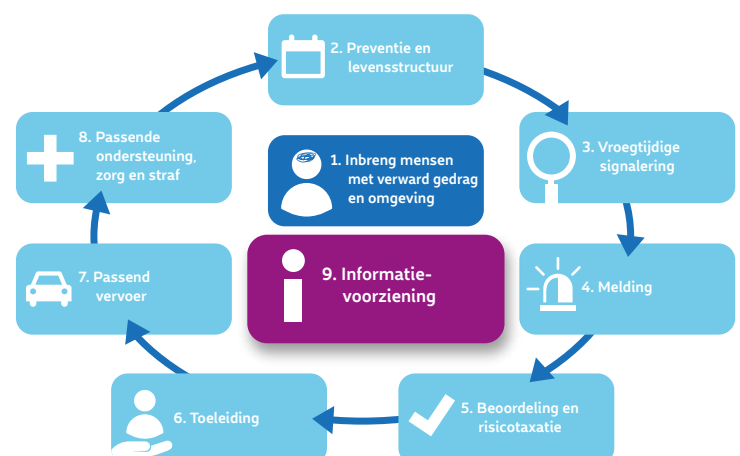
2. Preventie en levensstructuur

3. Vroegtijdige signalering

4. Melding

5. Beoordeling en risicotaxatie

6. Toeleiding

7. Passend vervoer

8. Passende ondersteuning, zorg en straf

1. Inbreng mensen met verward gedrag en omgeving

9. Informatievoorziening